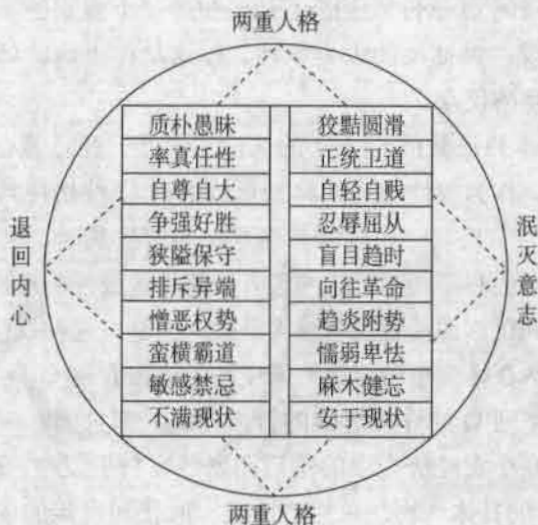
两重人格

退回内心

| 质朴愚昧 | 狡黠圆滑 |
|---|---|
| 率真任性 | 正统卫道 |
| 自尊自大 | 自轻自贱 |
| 争强好胜 | 忍辱屈从 |
| 狭隘保守 | 盲目趋时 |
| 排斥异端 | 向往革命 |
| 憎恶权势 | 趋炎附势 |
| 蛮横霸道 | 懦弱卑怯 |
| 敏感禁忌 | 麻木健忘 |
| 不满现状 | 安于现状 |

泯灭意志

两重人格